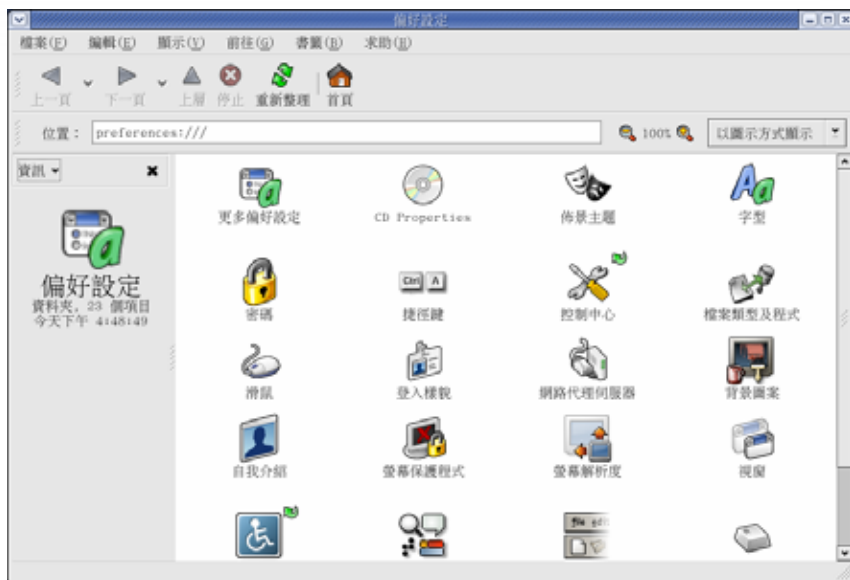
偏好設定

檔案(F) 編輯(E) 顯示(V) 前往(G) 書籤(B) 求助(H)

上一頁 下一頁 上層 停止 重新整理 首頁

位置： preferences:///

100%

以圖示方式顯示

資訊

偏好設定
資料夾，23 個項目
今天下午 4:48:49

更多偏好設定
CD Properties
佈景主題
字型
密碼
捷徑鍵
控制中心
檔案類型及程式
滑鼠
登入樣貌
網路代理伺服器
背景圖案
自我介紹
螢幕保護程式
螢幕解析度
視窗

Ctrl A

file edit